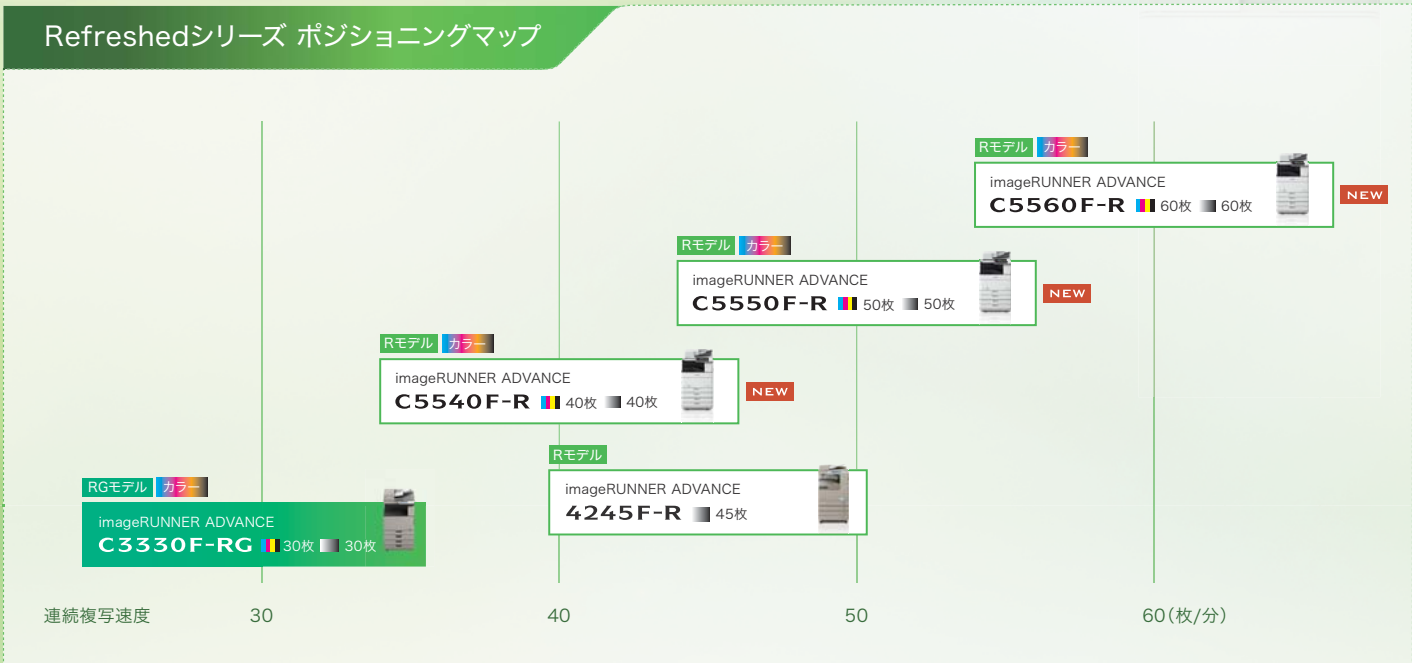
Refreshedシリーズ ポジショニングマップ

Rモデル カラー
imageRUNNER ADVANCE
C5560F-R 60枚 60枚
NEW

Rモデル カラー
imageRUNNER ADVANCE
C5550F-R 50枚 50枚
NEW

Rモデル カラー
imageRUNNER ADVANCE
C5540F-R 40枚 40枚
NEW

Rモデル
imageRUNNER ADVANCE
4245F-R 45枚

RGモデル カラー
imageRUNNER ADVANCE
C3330F-RG 30枚 30枚

連続複写速度 30 40 50 60(枚/分)